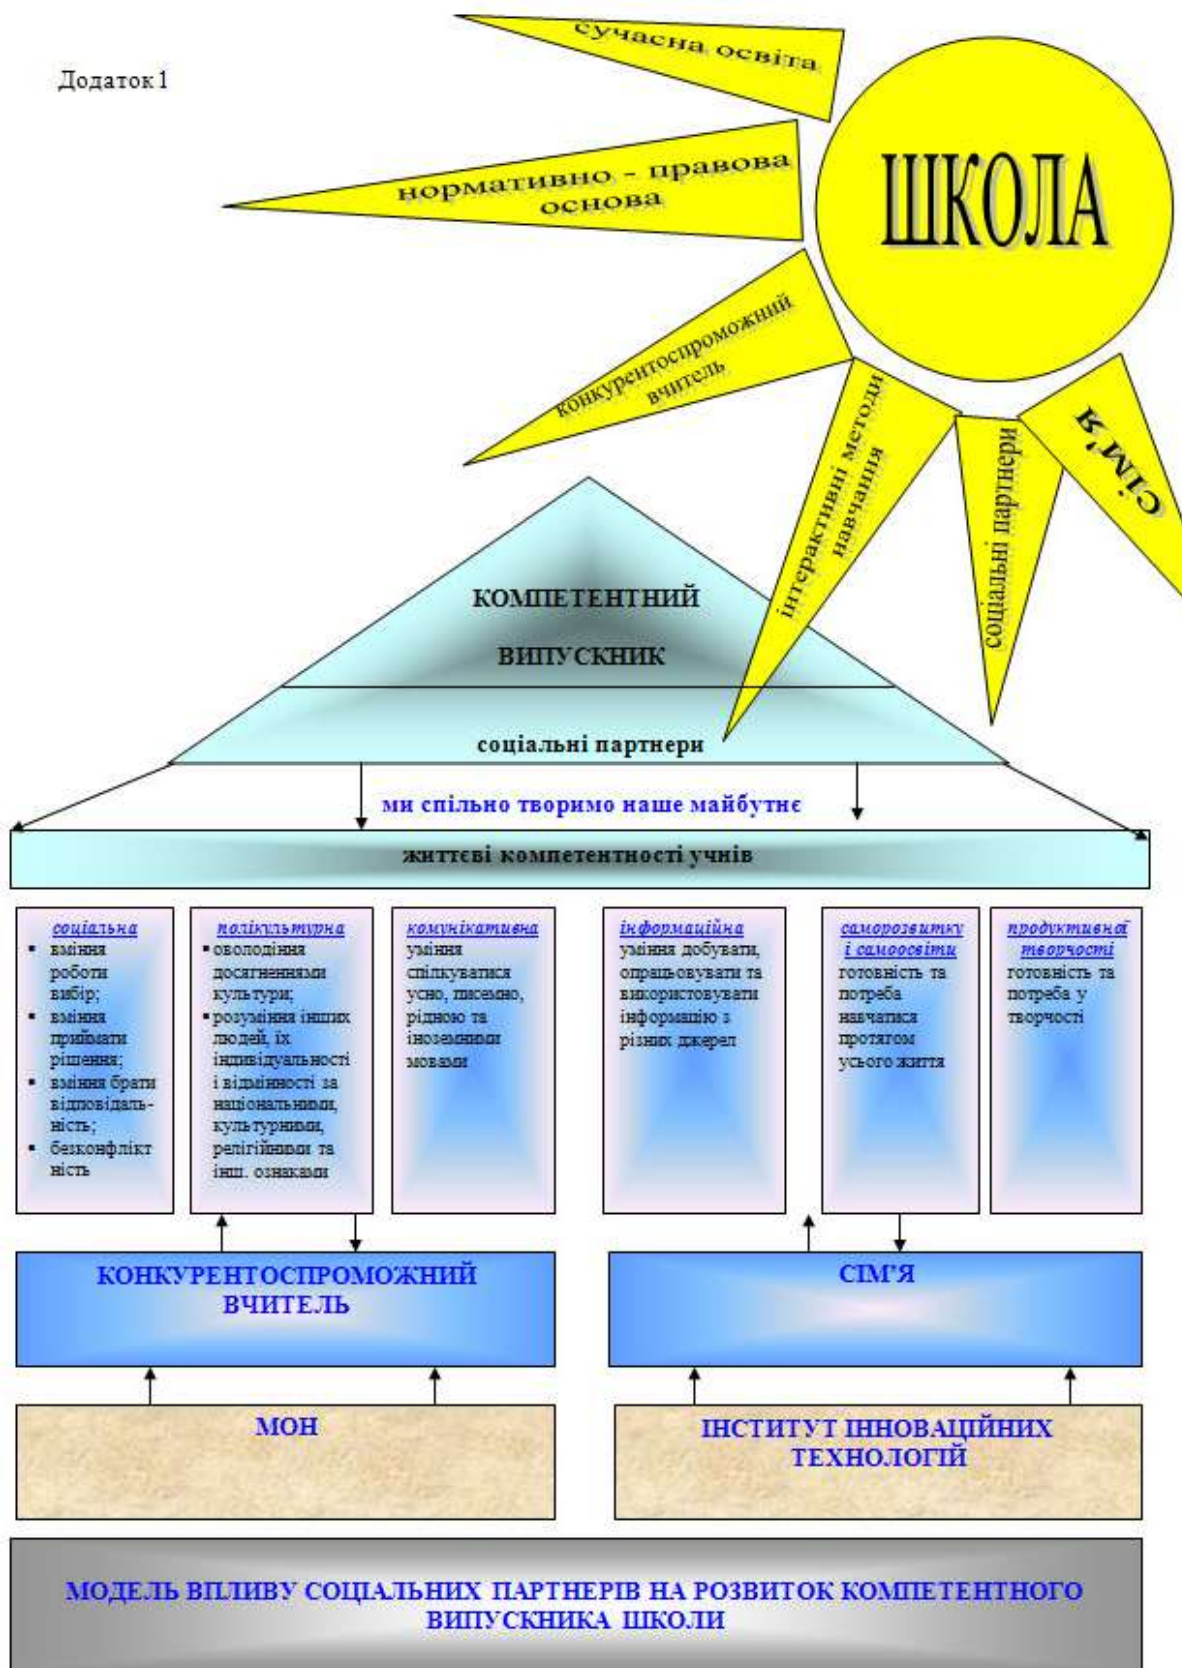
Додаток 1

сучасна освіта

нормативно - правова основа

ШКОЛА

конкурентоспроможний вчитель

інтерактивні методи навчання

соціальні партнери

сім'я

КОМПЕТЕНТНИЙ

ВИПУСКНИК

соціальні партнери

ми спільно творимо наше майбутнє

життєві компетентності учнів

соціальна
- вміння роботи вибір;
- вміння приймати рішення;
- вміння брати відповідальність;
- безконфліктність

полікультурна
- оволодіння досягненнями культури;
- розуміння інших людей, їх індивідуальності і відмінності за національними, культурними, релігійними та інш. ознаками

комунікативна
уміння спілкуватися усно, писемно, рідною та іноземними мовами

інформаційна
уміння добувати, опрацьовувати та використовувати інформацію з різних джерел

саморозвитку і самоосвіти
готовність та потреба навчатися протягом усього життя

продуктивної творчості
готовність та потреба у творчості

КОНКУРЕНТОСПРОМОЖНИЙ ВЧИТЕЛЬ

СІМ'Я

МОН

ІНСТИТУТ ІННОВАЦІЙНИХ ТЕХНОЛОГІЙ

МОДЕЛЬ ВПЛИВУ СОЦІАЛЬНИХ ПАРТНЕРІВ НА РОЗВИТОК КОМПЕТЕНТНОГО ВИПУСКНИКА ШКОЛИ